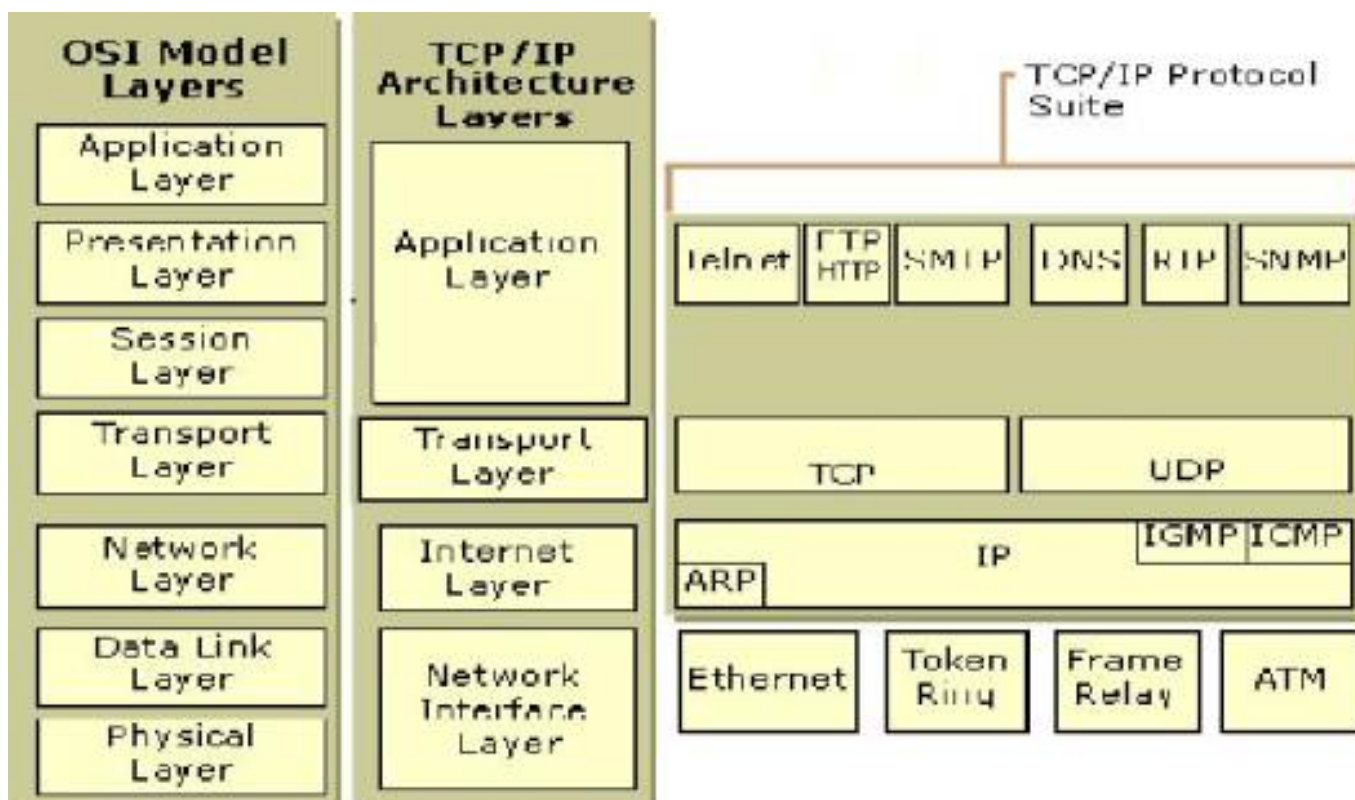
OSI Model Layers

Application Layer

Presentation Layer

Session Layer

Transport Layer

Network Layer

Data Link Layer

Physical Layer

TCP/IP Architecture Layers

Application Layer

Transport Layer

Internet Layer

Network Interface Layer

TCP/IP Protocol Suite

Telnet

FTP HTTP

SMTP

DNS

RIP

SNMP

TCP

UDP

IGMP

ICMP

IP

ARP

Ethernet

Token Ring

Frame Relay

ATM